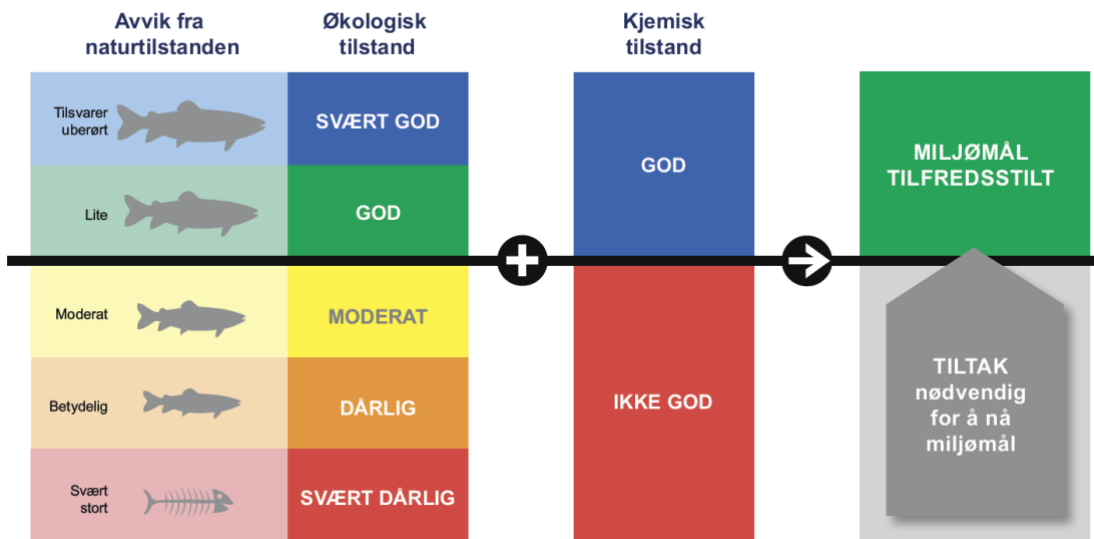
Avvik fra naturtilstanden

Økologisk tilstand

Kjemisk tilstand

Tilsvarer uberørt

SVÆRT GOD

Lite

GOD

GOD

MILJØMÅL TILFREDSSTILT

Moderat

MODERAT

Betydelig

DÅRLIG

IKKE GOD

TILTAK nødvendig for å nå miljømål

Svært stort

SVÆRT DÅRLIG